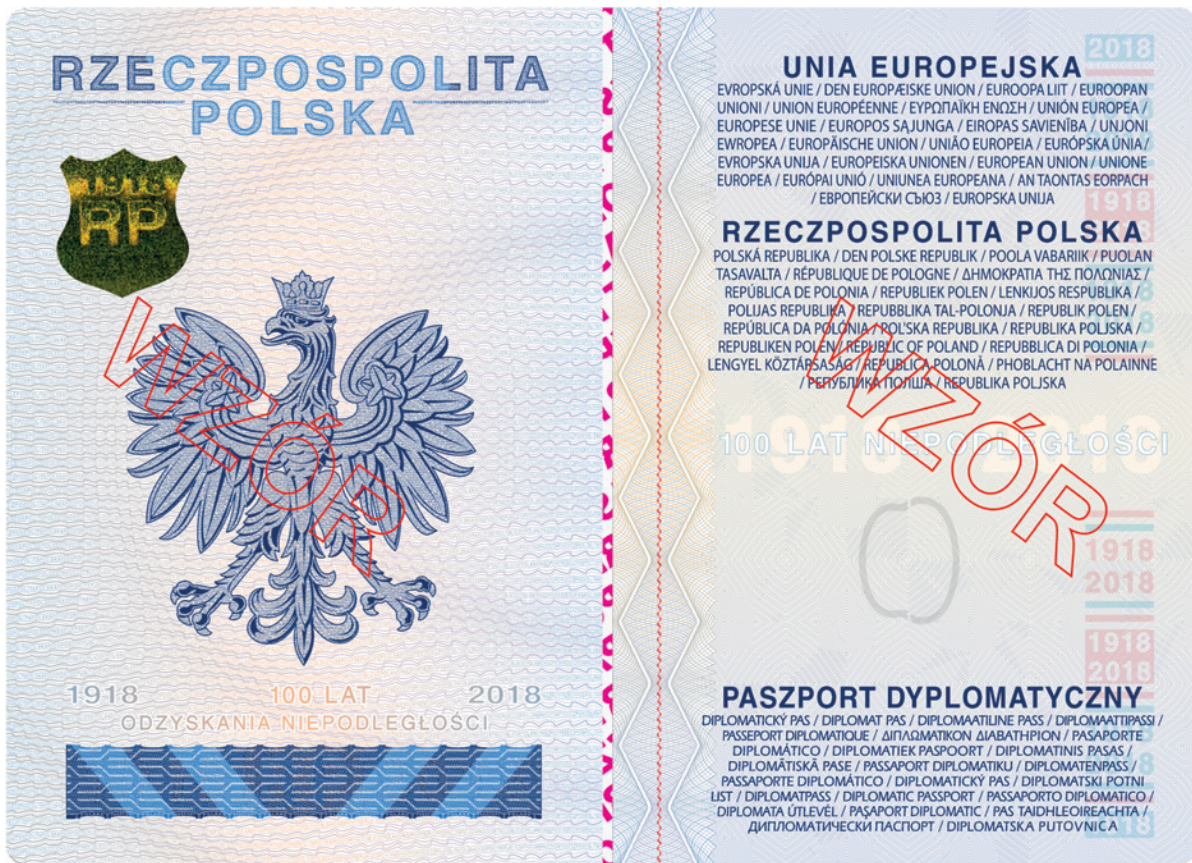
RZECZPOSPOLITA POLSKA

1918 RP

WZÓR

1918 100 LAT 2018
ODZYSKANIA NIEPODLEGŁOŚCI

2018

UNIA EUROPEJSKA
EVROPSKÁ UNIE / DEN EUROPÆISKE UNION / EUROOPA LIIT / EUROOPAN UNIONI / UNION EUROPÉENNE / ΕΥΡΩΠΑΪΚΗ ΕΝΩΣΗ / UNIÓN EUROPEA / EUROPESE UNIE / EUROPOS SĄJUNGA / EIROPAS SAVIENĪBA / UNJONI EWROPEA / EUROPÄISCHE UNION / UNIÃO EUROPEIA / EURÓPSKA ÚNIA / EVROPSKA UNIJA / EUROPEISKA UNIONEN / EUROPEAN UNION / UNIONE EUROPEA / EURÓPAI UNIÓ / UNIUNEA EUROPEANA / AN TAONTAS EORPACH / ЕВРОПЕЙСКИ СЪЮЗ / EUROPSKA UNIJA

1918

RZECZPOSPOLITA POLSKA
POLSKÁ REPUBLIKA / DEN POLSKE REPUBLIK / POOLA VABARIIK / PUOLAN TASAVALTA / RÉPUBLIQUE DE POLOGNE / ΔΗΜΟΚΡΑΤΙΑ ΤΗΣ ΠΟΛΩΝΙΑΣ / REPÚBLICA DE POLONIA / REPUBLIEK POLEN / LENKIJOS RESPUBLIKA / POLIJAS REPUBLIKA / REPUBBLIKA TAL-POLONJA / REPUBLIK POLEN / REPÚBLICA DA POLÓNIA / POĽSKÁ REPUBLIKA / REPUBLIKA POLJSKA / REPUBLIKEN POLEN / REPUBLIC OF POLAND / REPUBBLICA DI POLONIA / LENGYEL KÖZTÁRSASÁG / REPUBLICA POLONĂ / PHOBLACHT NA POLAINNE / РЕПУБЛИКА ПОЛША / REPUBLIKA POLJSKA

WZÓR

100 LAT NIEPODLEGŁOŚCI

1918
2018

1918
2018

PASZPORT DYPLOMATYCZNY
DIPLOMATICKÝ PAS / DIPLOMAT PAS / DIPLOMAATILINE PASS / DIPLOMAATTIPASSI / PASSEPORT DIPLOMATIQUE / ΔΙΠΛΩΜΑΤΙΚΟΝ ΔΙΑΒΑΤΗΡΙΟΝ / PASAPORTE DIPLOMÁTICO / DIPLOMATIEK PASPOORT / DIPLOMATINIS PASAS / DIPLOMĀTISKĀ PASE / PASSAPORT DIPLOMATIKU / DIPLOMATENPASS / PASSAPORTE DIPLOMÁTICO / DIPLOMATICKÝ PAS / DIPLOMATSKI POTNI LIST / DIPLOMATPASS / DIPLOMATIC PASSPORT / PASSAPORTO DIPLOMATICO / DIPLOMATA ÚTLEVÉL / PAŞAPORT DIPLOMATIC / PAS TAIDHLEOIREACHTA / ДИПЛОМАТИЧЕСКИ ПАСПОРТ / DIPLOMATSKA PUTOVNICA